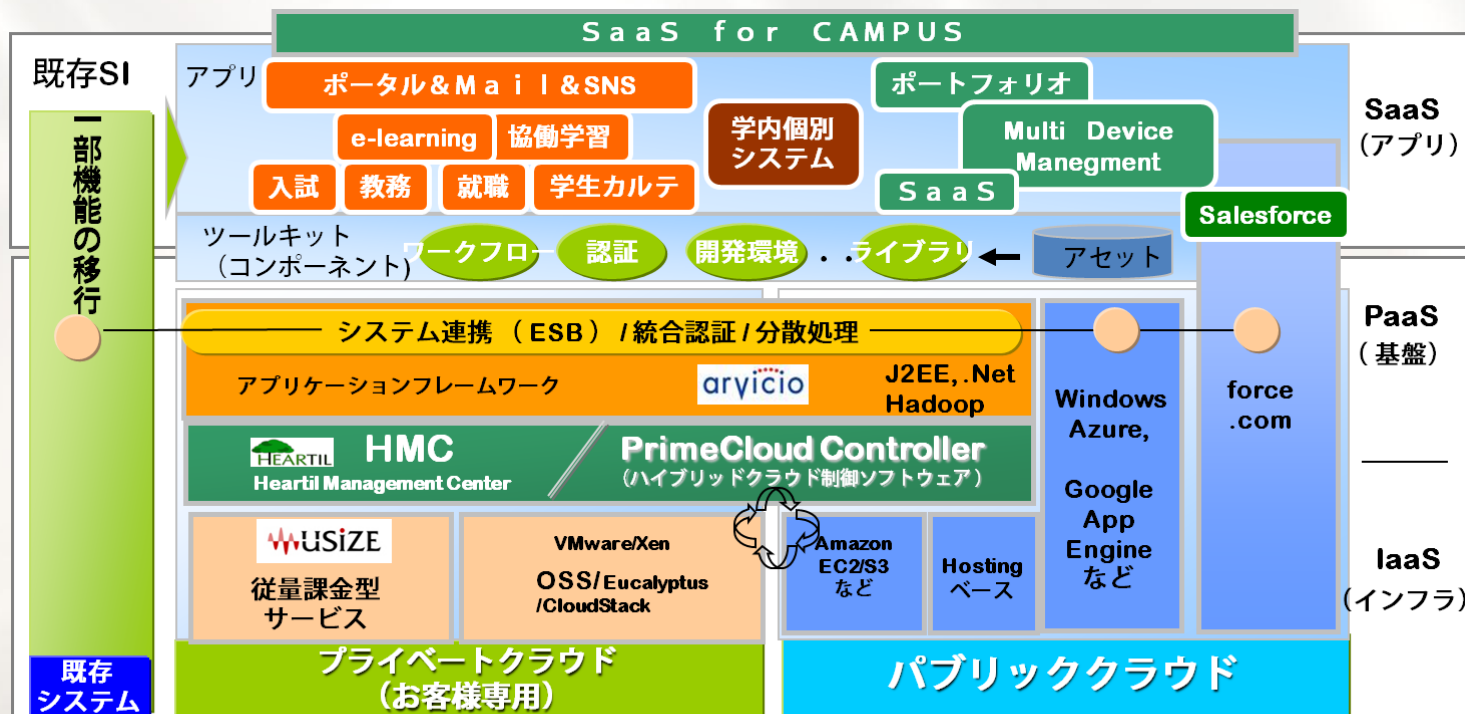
SaaS for CAMPUS

既存SI

一部機能の移行

アプリ

ポータル＆Mail＆SNS

e-learning

協働学習

入試

教務

就職

学生カルテ

学内個別システム

ポートフォリオ

Multi Device Manegment

SaaS

Salesforce

SaaS
（アプリ）

ツールキット
（コンポーネント）

ワークフロー

認証

開発環境

．．

ライブラリ

アセット

システム連携（ESB）/統合認証/分散処理

アプリケーションフレームワーク

arvicio

J2EE,.Net
Hadoop

Windows Azure,

Google App Engine など

force .com

PaaS
（基盤）

HEARTIL

HMC
Heartil Management Center

PrimeCloud Controller
（ハイブリッドクラウド制御ソフトウェア）

USIZE

従量課金型サービス

VMware/Xen

OSS/Eucalyptus
/CloudStack

Amazon EC2/S3 など

Hosting ベース

IaaS
（インフラ）

既存システム

プライベートクラウド
（お客様専用）

パブリッククラウド